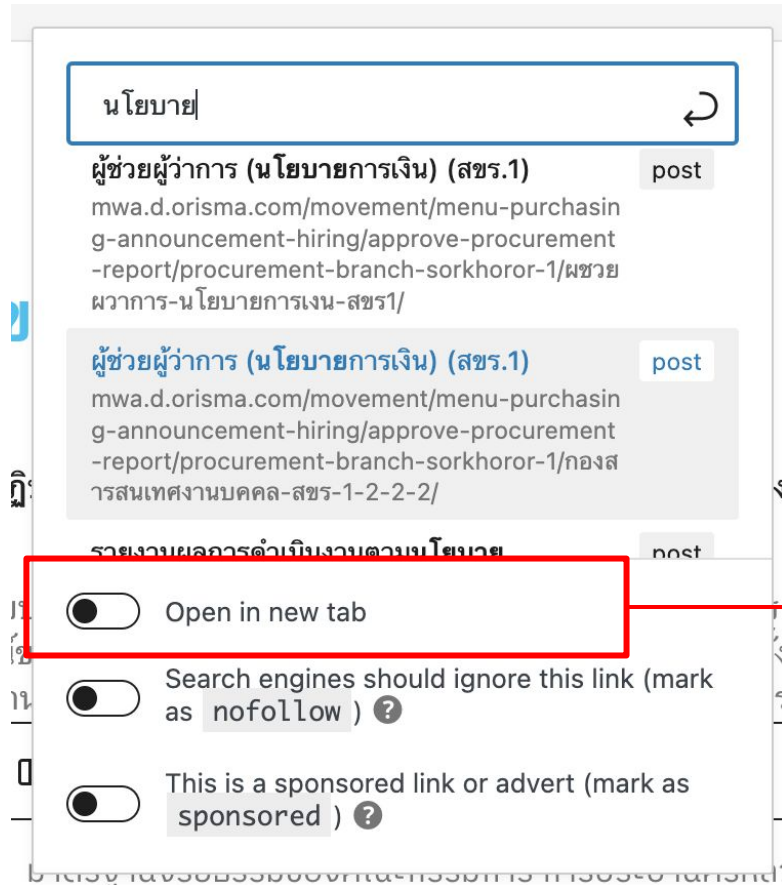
นโยบาย

ผู้ช่วยผู้ว่าการ (นโยบายการเงิน) (สขร.1)

post

mwa.d.orisma.com/movement/menu-purchasing-announcement-hiring/approve-procurement-report/procurement-branch-sorkhoror-1/ผชวยผวาการ-นโยบายการเงน-สขร1/

ผู้ช่วยผู้ว่าการ (นโยบายการเงิน) (สขร.1)

post

mwa.d.orisma.com/movement/menu-purchasing-announcement-hiring/approve-procurement-report/procurement-branch-sorkhoror-1/กองสารสนเทศงานบคคล-สขร-1-2-2-2/

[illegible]

post

Open in new tab

Search engines should ignore this link (mark as nofollow ) ?

This is a sponsored link or advert (mark as sponsored ) ?